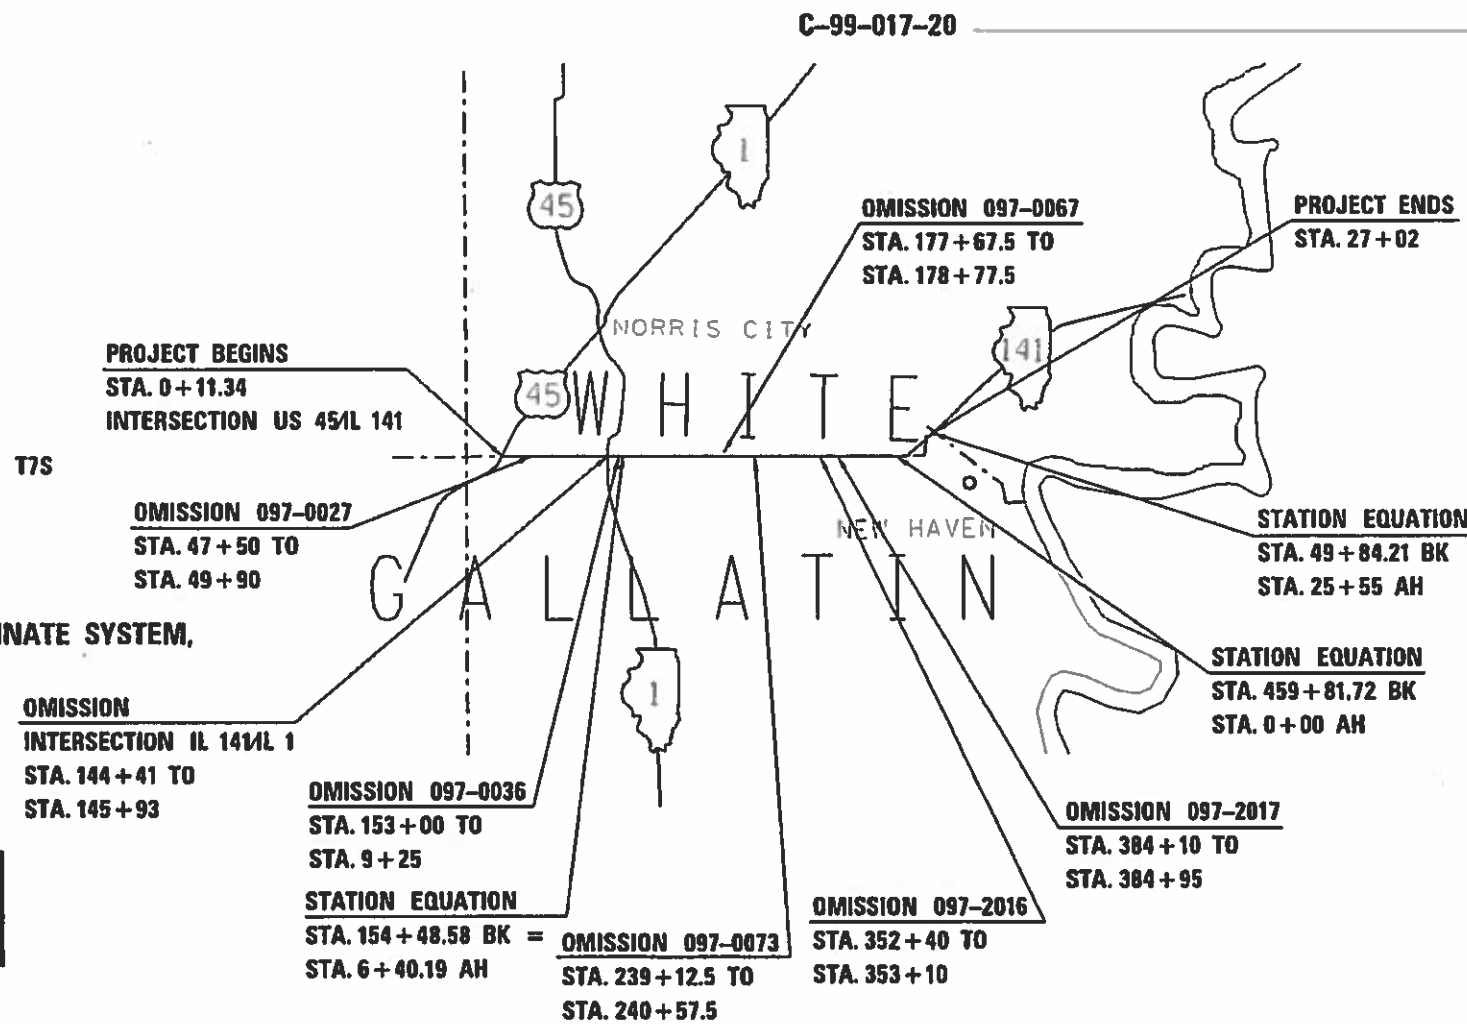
C-99-017-20

OMISSION 097-0067
STA. 177 + 67.5 TO
STA. 178 + 77.5

PROJECT ENDS
STA. 27 + 02

45

1

NORRIS CITY

141

PROJECT BEGINS
STA. 0 + 11.34
INTERSECTION US 45/IL 141

45

WHITE

T7S

OMISSION 097-0027
STA. 47 + 50 TO
STA. 49 + 90

NEW HAVEN

STATION EQUATION
STA. 49 + 84.21 BK
STA. 25 + 55 AH

GALLATIN

INATE SYSTEM,

STATION EQUATION
STA. 459 + 81.72 BK
STA. 0 + 00 AH

1

OMISSION
INTERSECTION IL 141/IL 1
STA. 144 + 41 TO
STA. 145 + 93

OMISSION 097-0036
STA. 153 + 00 TO
STA. 9 + 25

OMISSION 097-2017
STA. 384 + 10 TO
STA. 384 + 95

STATION EQUATION
STA. 154 + 48.58 BK =
STA. 6 + 40.19 AH

OMISSION 097-0073
STA. 239 + 12.5 TO
STA. 240 + 57.5

OMISSION 097-2016
STA. 352 + 40 TO
STA. 353 + 10